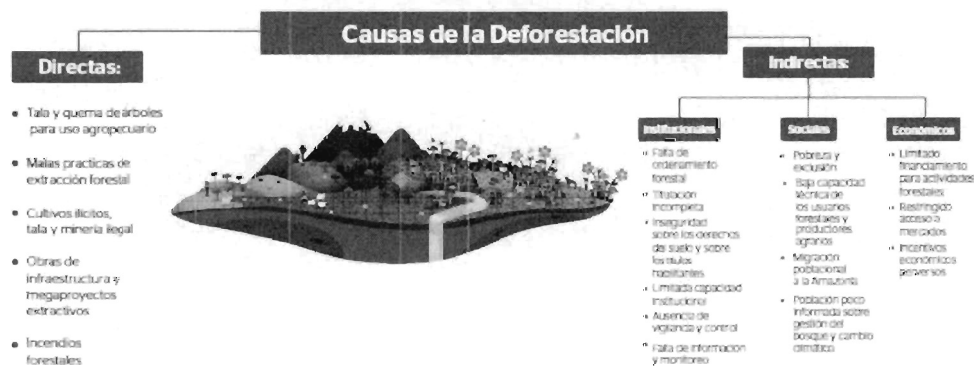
Causas de la Deforestación

Directas:

• Tala y quema de árboles para uso agropecuario

• Malas practicas de extracción forestal

• Cultivos ilícitos, tala y minería ilegal

• Obras de infraestructura y megaproyectos extractivos

• Incendios forestales

Indirectas:

Institucionales

• Falta de ordenamiento forestal

• Titulación incompleta

• Inseguridad sobre los derechos del suelo y sobre los títulos habitantes

• Limitada capacidad institucional

• Ausencia de vigilancia y control

• Falta de información y monitoreo

Sociales

• Pobreza y exclusión

• Baja capacidad técnica de los usuarios forestales y productores agrarios

• Migración poblacional a la Amazonía

• Población poco informada sobre gestión del bosque y cambio climático

Económicos

• Limitado financiamiento para actividades forestales

• Restringido acceso a mercados

• Incentivos económicos perversos